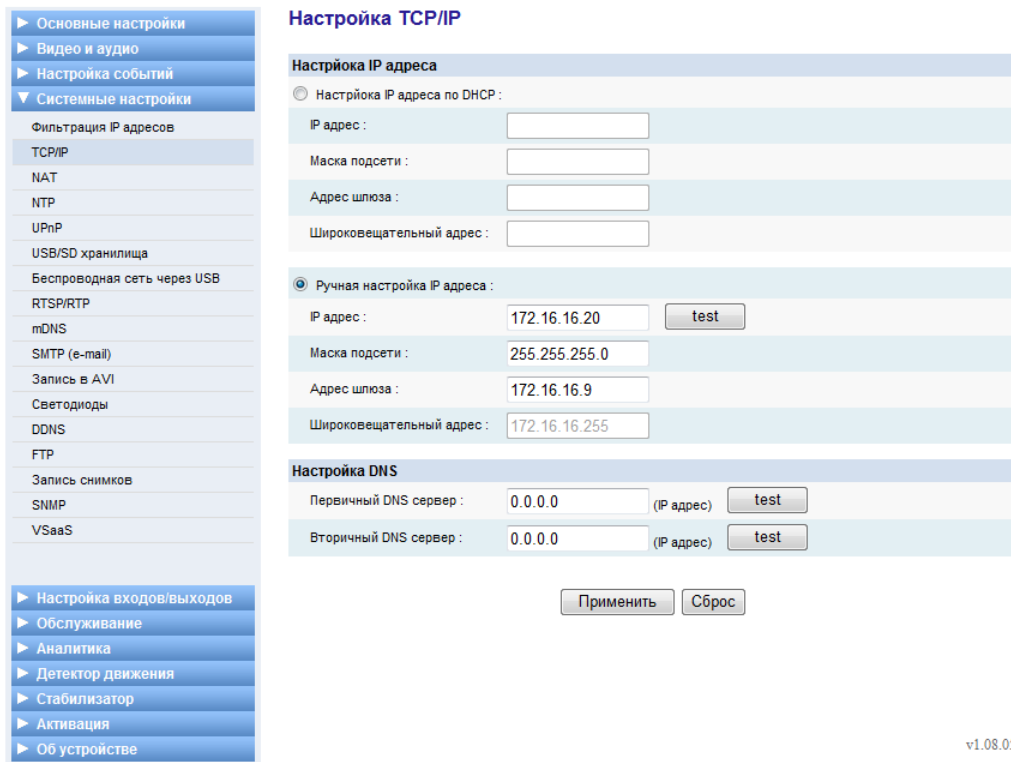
► Основные настройки
► Видео и аудио
► Настройка событий
▼ Системные настройки
Фильтрация IP адресов
TCP/IP
NAT
NTP
UPnP
USB/SD хранилища
Беспроводная сеть через USB
RTSP/RTP
mDNS
SMTP (e-mail)
Запись в AVI
Светодиоды
DDNS
FTP
Запись снимков
SNMP
VSaaS

► Настройка входов/выходов
► Обслуживание
► Аналитика
► Детектор движения
► Стабилизатор
► Активация
► Об устройстве

Настройка TCP/IP

Настрйока IP адреса
Настрйока IP адреса по DHCP :
IP адрес :
Маска подсети :
Адрес шлюза :
Широковещательный адрес :

Ручная настройка IP адреса :
IP адрес : 172.16.16.20 test
Маска подсети : 255.255.255.0
Адрес шлюза : 172.16.16.9
Широковещательный адрес : 172.16.16.255

Настройка DNS
Первичный DNS сервер : 0.0.0.0 (IP адрес) test
Вторичный DNS сервер : 0.0.0.0 (IP адрес) test

Применить Сброс

v1.08.0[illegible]